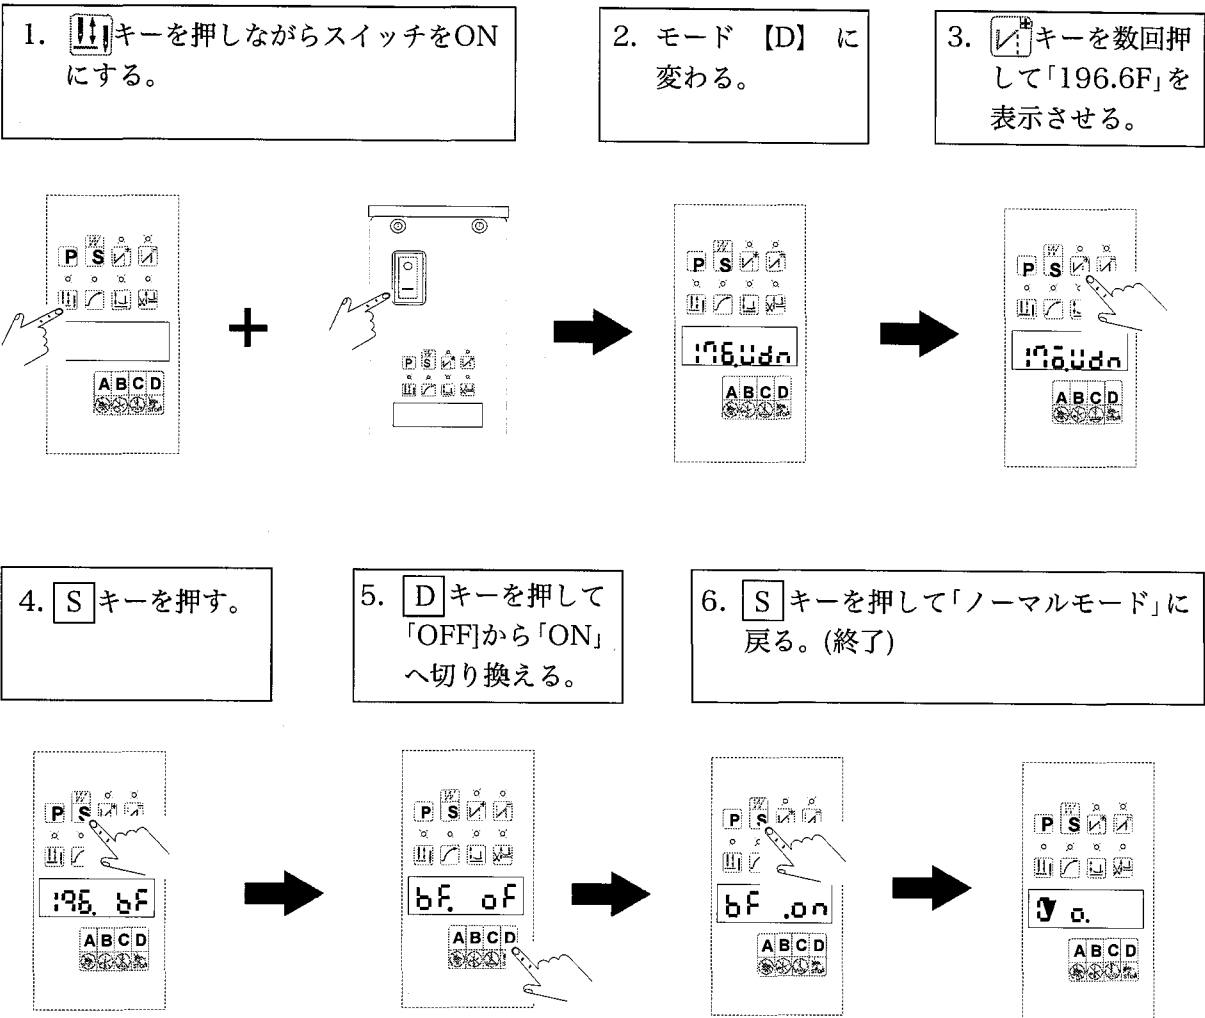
1. キーを押しながらスイッチをON にする。

2. モード 【D】 に変わる。

3. キーを数回押して「196.6F」を表示させる。

P S

A B C D

P S

196.Udn

A B C D

196.Udn

A B C D

4. S キーを押す。

5. D キーを押して「OFF」から「ON」へ切り換える。

6. S キーを押して「ノーマルモード」に戻る。(終了)

P S

196. bF

A B C D

P S

bF. oF

A B C D

P S

bF .on

A B C D

P S

o.

A B C D